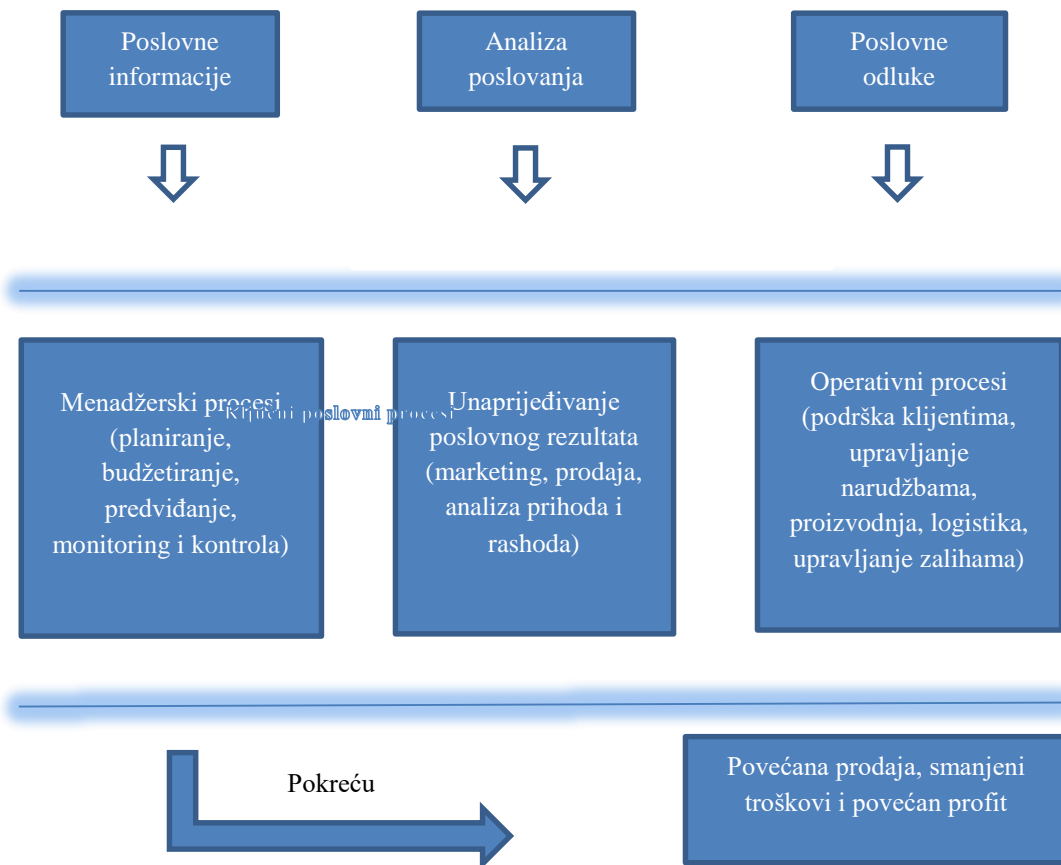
Poslovne informacije

Analiza poslovanja

Poslovne odluke

Ključni poslovni procesi

Menadžerski procesi (planiranje, budžetiranje, predviđanje, monitoring i kontrola)

Unaprijeđivanje poslovnog rezultata (marketing, prodaja, analiza prihoda i rashoda)

Operativni procesi (podrška klijentima, upravljanje narudžbama, proizvodnja, logistika, upravljanje zalihama)

Pokreću

Povećana prodaja, smanjeni troškovi i povećan profit